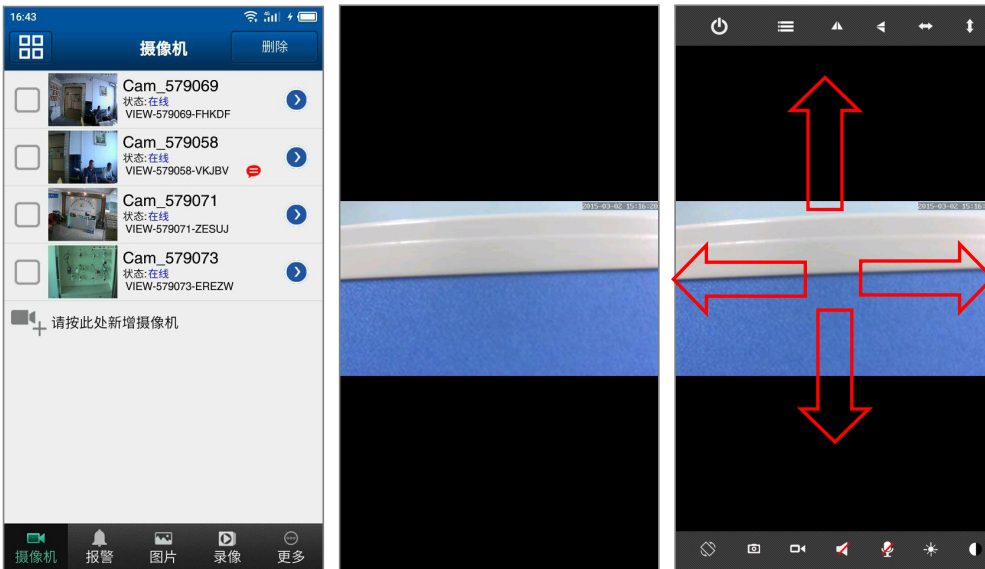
16:43

摄像机

删除

Cam_579069
状态:在线
VIEW-579069-FHKDF

Cam_579058
状态:在线
VIEW-579058-VKJBV

Cam_579071
状态:在线
VIEW-579071-ZESUJ

Cam_579073
状态:在线
VIEW-579073-EREZW

请按此处新增摄像机

摄像机 报警 图片 录像 更多

2015-03-02 15:16:20

2015-03-02 15:16: